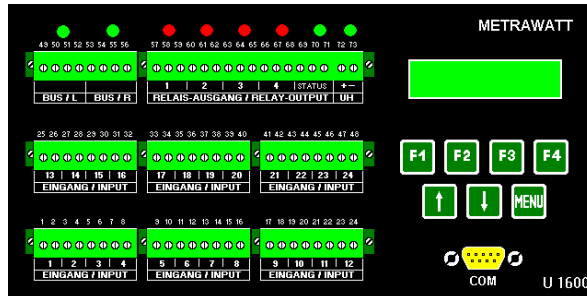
METRAWATT

49 50 51 52 53 54 55 56
BUS / L | BUS / R

57 58 59 60 61 62 63 64 65 66 67 68 69 70 71 72 73
1 | 2 | 3 | 4 | STATUS | +−
RELAIS-AUSGANG / RELAY-OUTPUT | UH

25 26 27 28 29 30 31 32
13 | 14 | 15 | 16
EINGANG / INPUT

33 34 35 36 37 38 39 40
17 | 18 | 19 | 20
EINGANG / INPUT

41 42 43 44 45 46 47 48
21 | 22 | 23 | 24
EINGANG / INPUT

1 2 3 4 5 6 7 8
1 | 2 | 3 | 4
EINGANG / INPUT

9 10 11 12 13 14 15 16
5 | 6 | 7 | 8
EINGANG / INPUT

17 18 19 20 21 22 23 24
9 | 10 | 11 | 12
EINGANG / INPUT

F1 F2 F3 F4

MENU

COM

U 1600